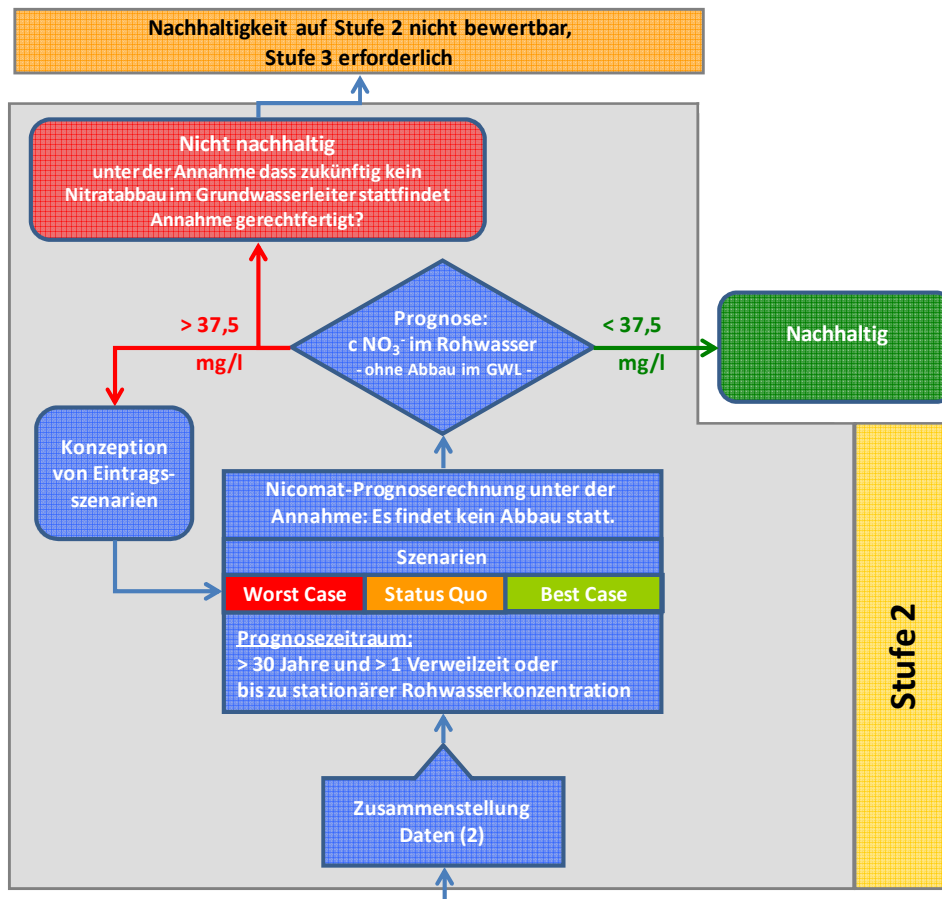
Nachhaltigkeit auf Stufe 2 nicht bewertbar, Stufe 3 erforderlich

Nicht nachhaltig
unter der Annahme dass zukünftig kein Nitratabbau im Grundwasserleiter stattfindet
Annahme gerechtfertigt?

> 37,5 mg/l

Prognose:
c $NO_3^-$ im Rohwasser
- ohne Abbau im GWL -

< 37,5 mg/l

Nachhaltig

Konzeption von Eintrags-szenarien

Nicomat-Prognoserechnung unter der Annahme: Es findet kein Abbau statt.

Szenarien

| Worst Case | Status Quo | Best Case |
|---|---|---|

Prognosezeitraum:
> 30 Jahre und > 1 Verweilzeit oder bis zu stationärer Rohwasserkonzentration

Zusammenstellung Daten (2)

Stufe 2